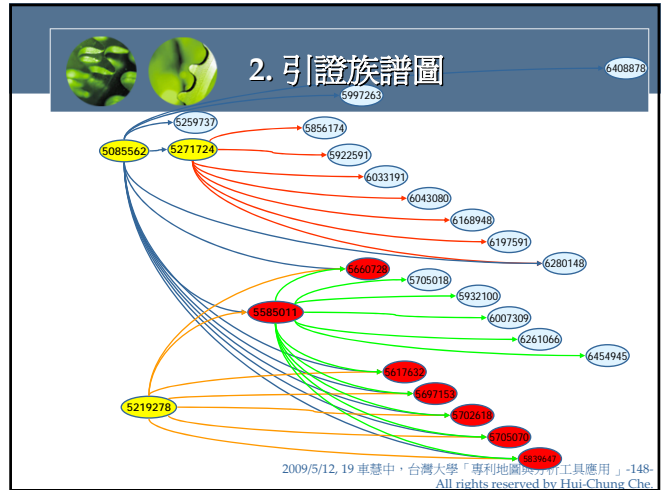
2. 引證族譜圖

6408878
5997263
5259737
5085562
5271724
5856174
5922591
6033191
6043080
6168948
6197591
6280148
6660778
5705018
5932100
5585011
6007309
6261066
6454945
5617632
5697153
5219278
5702618
5705070
5839647

2009/5/12, 19 車慧中，台灣大學「專利地圖與分析工具應用」-148-
All rights reserved by Hui-Chung Che.